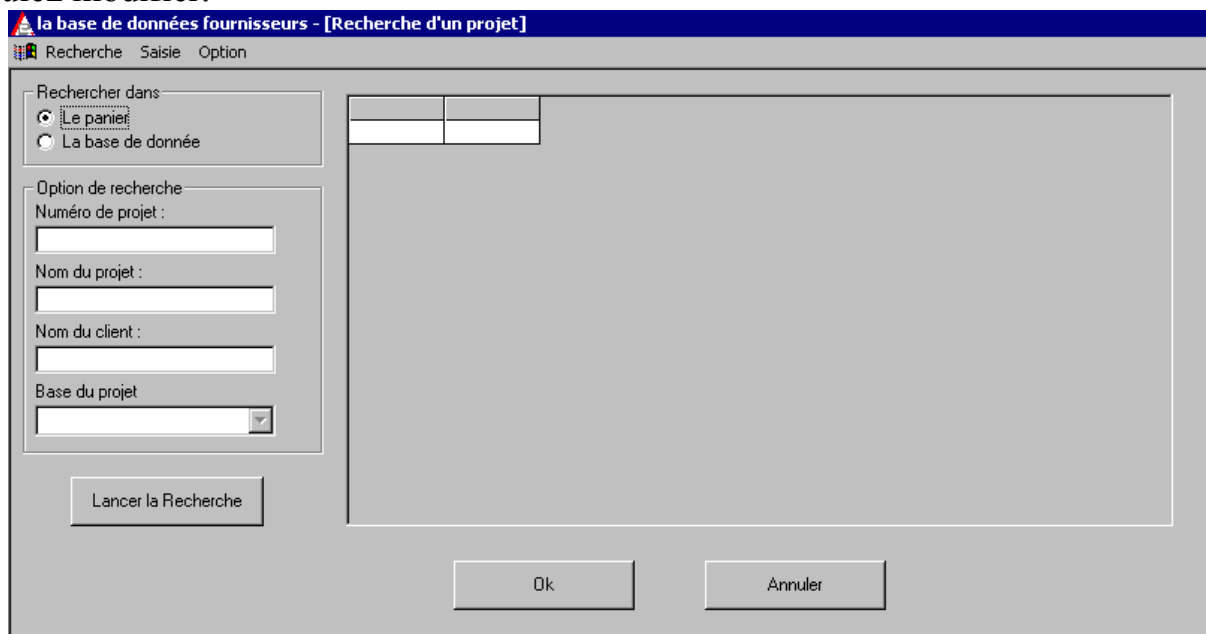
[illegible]

la base de données fournisseurs - [Recherche d'un projet]

Recherche Saisie Option

Rechercher dans
Le panier
La base de donnée

Option de recherche
Numéro de projet :
Nom du projet :
Nom du client :
Base du projet

Lancer la Recherche

Ok
Annuler